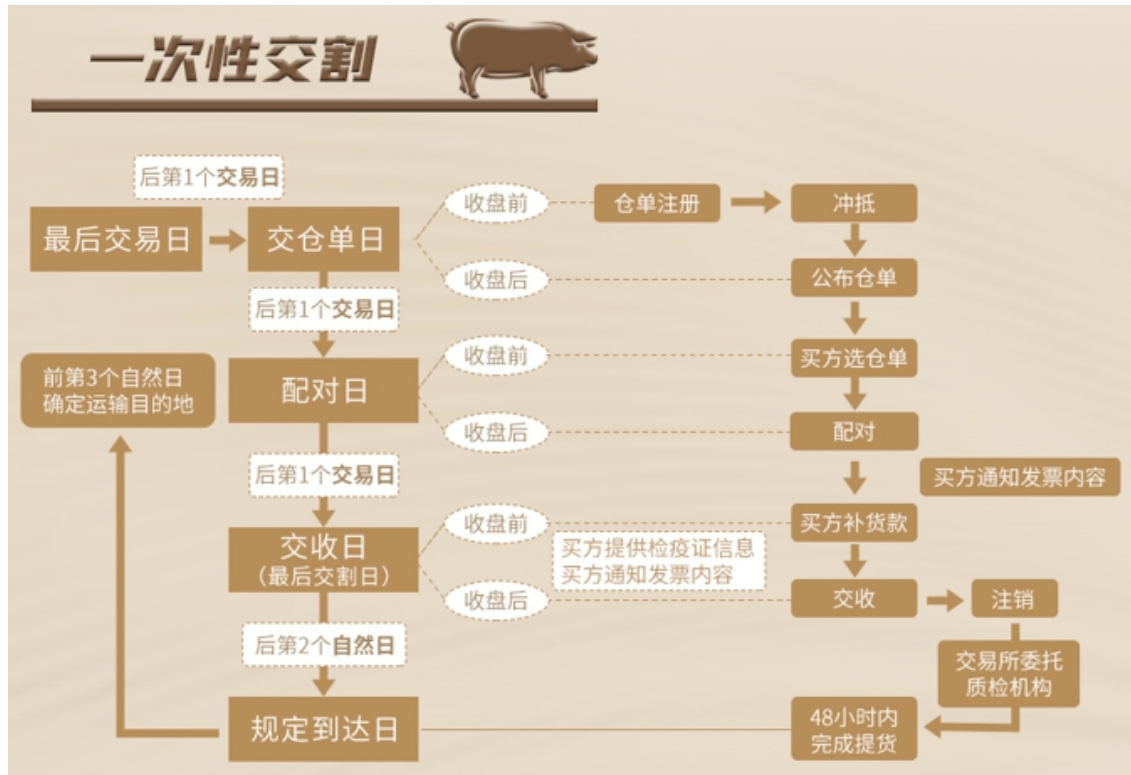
一次性交割

后第1个交易日

最后交易日

交仓单日

收盘前

仓单注册

冲抵

收盘后

公布仓单

后第1个交易日

前第3个自然日确定运输目的地

配对日

收盘前

买方选仓单

收盘后

配对

后第1个交易日

买方通知发票内容

交收日（最后交割日）

收盘前

买方补货款

买方提供检疫证信息
买方通知发票内容

收盘后

交收

注销

后第2个自然日

交易所委托质检机构

规定到达日

48小时内完成提货